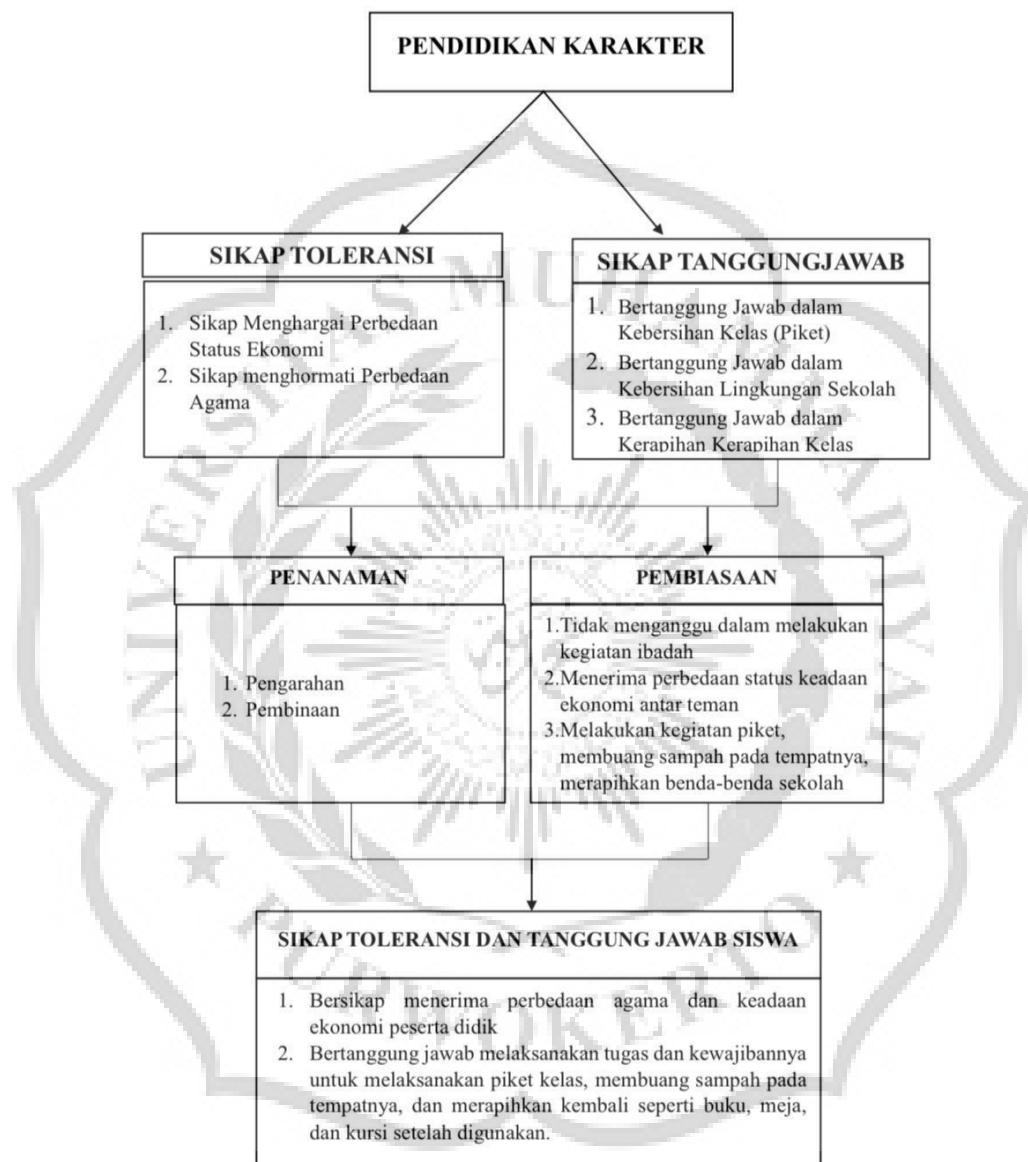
PENDIDIKAN KARAKTER

SIKAP TOLERANSI

1. Sikap Menghargai Perbedaan Status Ekonomi
2. Sikap menghormati Perbedaan Agama

SIKAP TANGGUNGJAWAB

1. Bertanggung Jawab dalam Kebersihan Kelas (Piket)
2. Bertanggung Jawab dalam Kebersihan Lingkungan Sekolah
3. Bertanggung Jawab dalam Kerapihan Kerapihan Kelas

PENANAMAN

1. Pengarahan
2. Pembinaan

PEMBIASAAN

1.Tidak menganggu dalam melakukan kegiatan ibadah
2.Menerima perbedaan status keadaan ekonomi antar teman
3.Melakukan kegiatan piket, membuang sampah pada tempatnya, merapihkan benda-benda sekolah

SIKAP TOLERANSI DAN TANGGUNG JAWAB SISWA

1. Bersikap menerima perbedaan agama dan keadaan ekonomi peserta didik
2. Bertanggung jawab melaksanakan tugas dan kewajibannya untuk melaksanakan piket kelas, membuang sampah pada tempatnya, dan merapihkan kembali seperti buku, meja, dan kursi setelah digunakan.